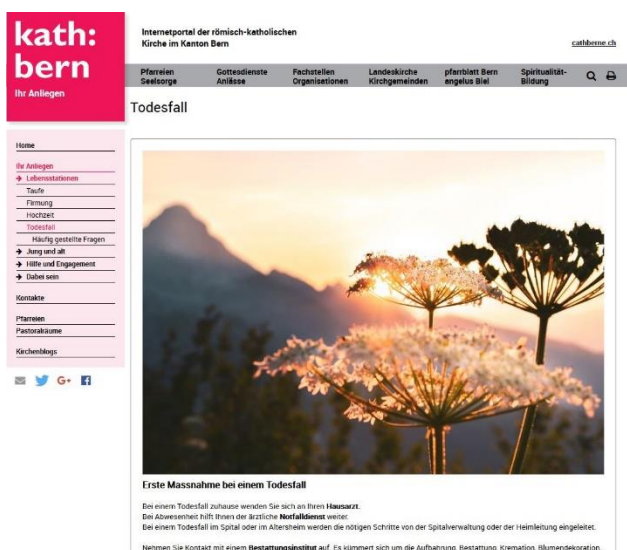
kath:
bern
Ihr Anliegen

Internetportal der römisch-katholischen Kirche im Kanton Bern

cathberne.ch

Pfarreien Seelsorge
Gottesdienste Anlässe
Fachstellen Organisationen
Landeskirche Kirchgemeinden
pfarrblatt Bern angelus Biel
Spiritualität-Bildung

Todesfall

Home

Ihr Anliegen
→ Lebensstationen
Taufe
Firmung
Hochzeit
Todesfall
Häufig gestellte Fragen
→ Jung und alt
→ Hilfe und Engagement
→ Dabei sein

Kontakte

Pfarreien
Pastoralräume

Kirchenblogs

G+

Erste Massnahme bei einem Todesfall

Bei einem Todesfall zuhause wenden Sie sich an Ihren Hausarzt.
Bei Abwesenheit hilft Ihnen der ärztliche Notfalldienst weiter.
Bei einem Todesfall im Spital oder im Altersheim werden die nötigen Schritte von der Spitalverwaltung oder der Heimleitung eingeleitet.

Nehmen Sie Kontakt mit einem Bestattungsinstitut auf. Es kümmert sich um die Aufbahrung, Bestattung, Kremation, Blumendekoration, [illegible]